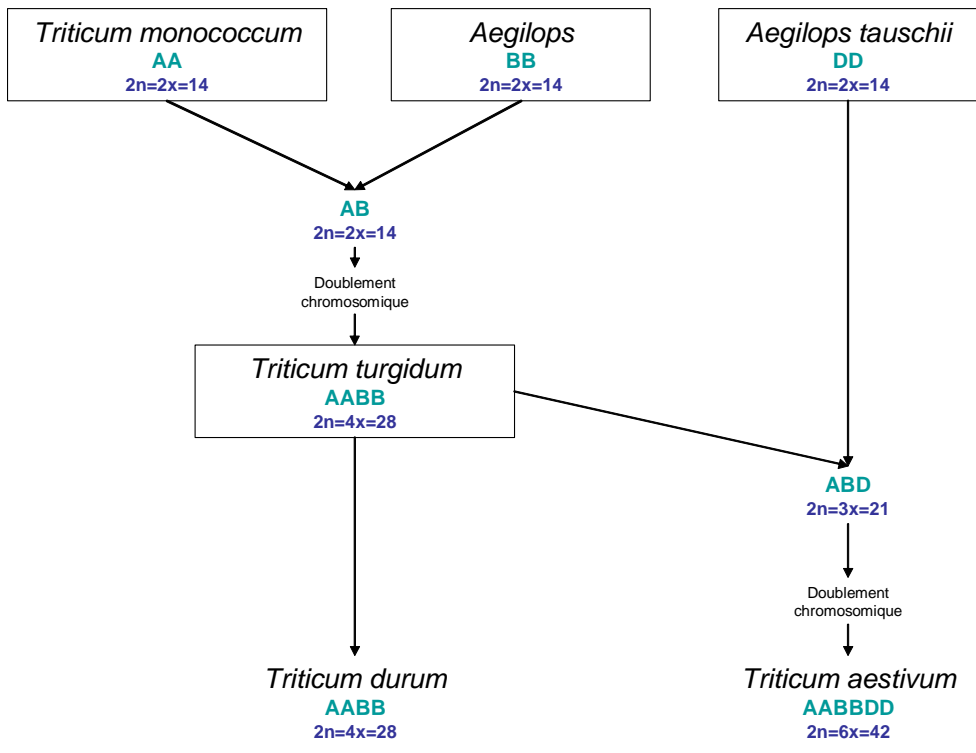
Triticum monococcum
AA
2n=2x=14

Aegilops
BB
2n=2x=14

Aegilops tauschii
DD
2n=2x=14

AB
2n=2x=14

Doublement chromosomique

Triticum turgidum
AABB
2n=4x=28

ABD
2n=3x=21

Doublement chromosomique

Triticum durum
AABB
2n=4x=28

Triticum aestivum
AABBDD
2n=6x=42